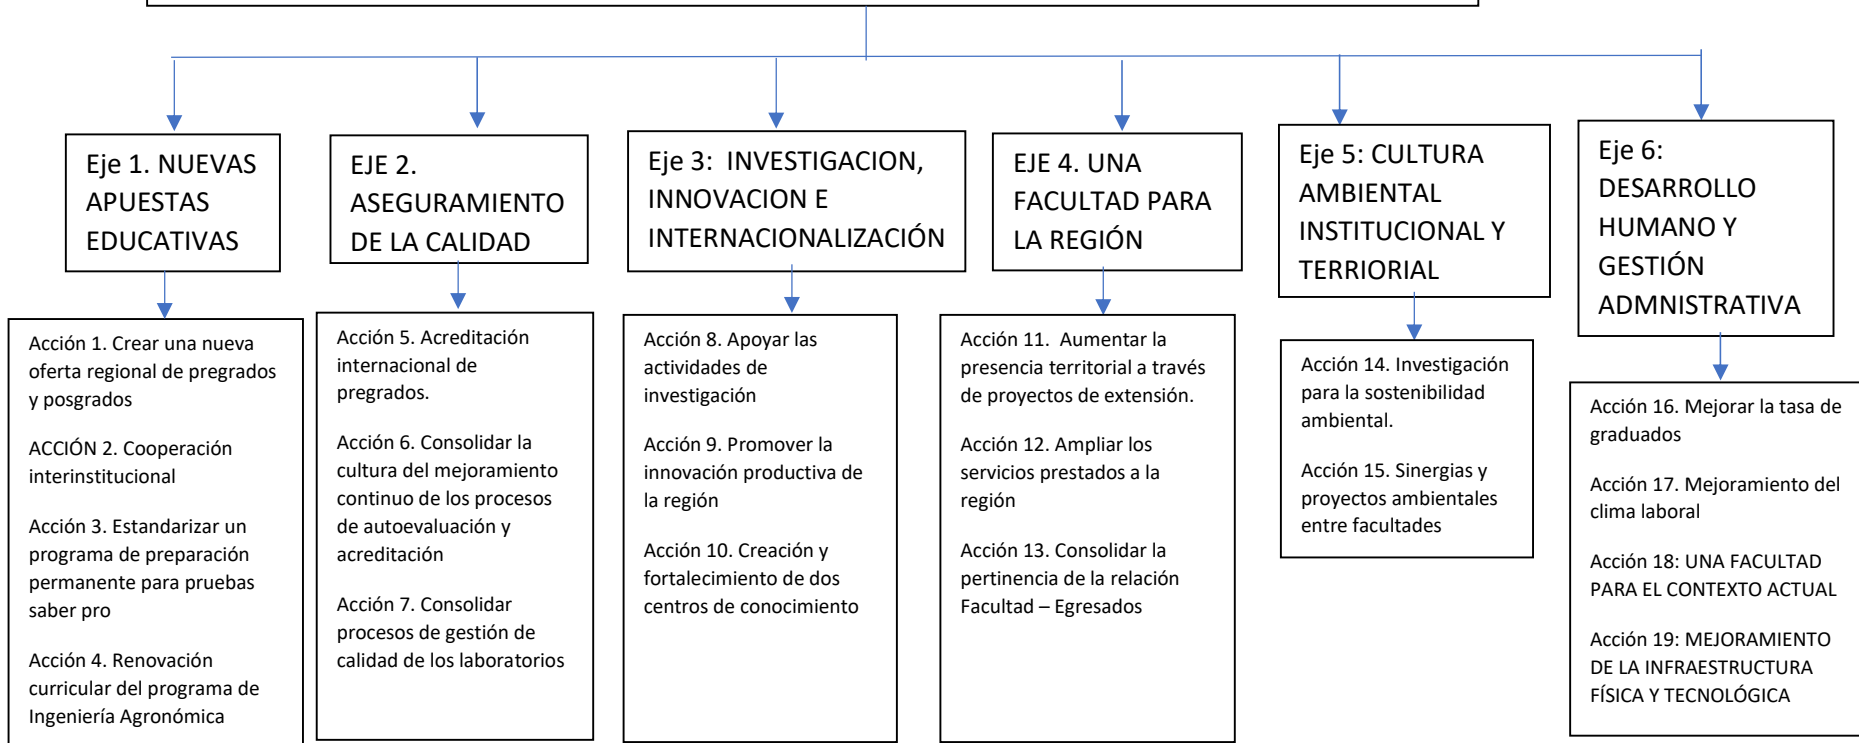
Eje 1. NUEVAS APUESTAS EDUCATIVAS

Acción 1. Crear una nueva oferta regional de pregrados y posgrados

ACCIÓN 2. Cooperación interinstitucional

Acción 3. Estandarizar un programa de preparación permanente para pruebas saber pro

Acción 4. Renovación curricular del programa de Ingeniería Agronómica

EJE 2. ASEGURAMIENTO DE LA CALIDAD

Acción 5. Acreditación internacional de pregrados.

Acción 6. Consolidar la cultura del mejoramiento continuo de los procesos de autoevaluación y acreditación

Acción 7. Consolidar procesos de gestión de calidad de los laboratorios

Eje 3: INVESTIGACION, INNOVACION E INTERNACIONALIZACIÓN

Acción 8. Apoyar las actividades de investigación

Acción 9. Promover la innovación productiva de la región

Acción 10. Creación y fortalecimiento de dos centros de conocimiento

EJE 4. UNA FACULTAD PARA LA REGIÓN

Acción 11. Aumentar la presencia territorial a través de proyectos de extensión.

Acción 12. Ampliar los servicios prestados a la región

Acción 13. Consolidar la pertinencia de la relación Facultad – Egresados

Eje 5: CULTURA AMBIENTAL INSTITUCIONAL Y TERRIORIAL

Acción 14. Investigación para la sostenibilidad ambiental.

Acción 15. Sinergias y proyectos ambientales entre facultades

Eje 6: DESARROLLO HUMANO Y GESTIÓN ADMNISTRATIVA

Acción 16. Mejorar la tasa de graduados

Acción 17. Mejoramiento del clima laboral

Acción 18: UNA FACULTAD PARA EL CONTEXTO ACTUAL

Acción 19: MEJORAMIENTO DE LA INFRAESTRUCTURA FÍSICA Y TECNOLÓGICA